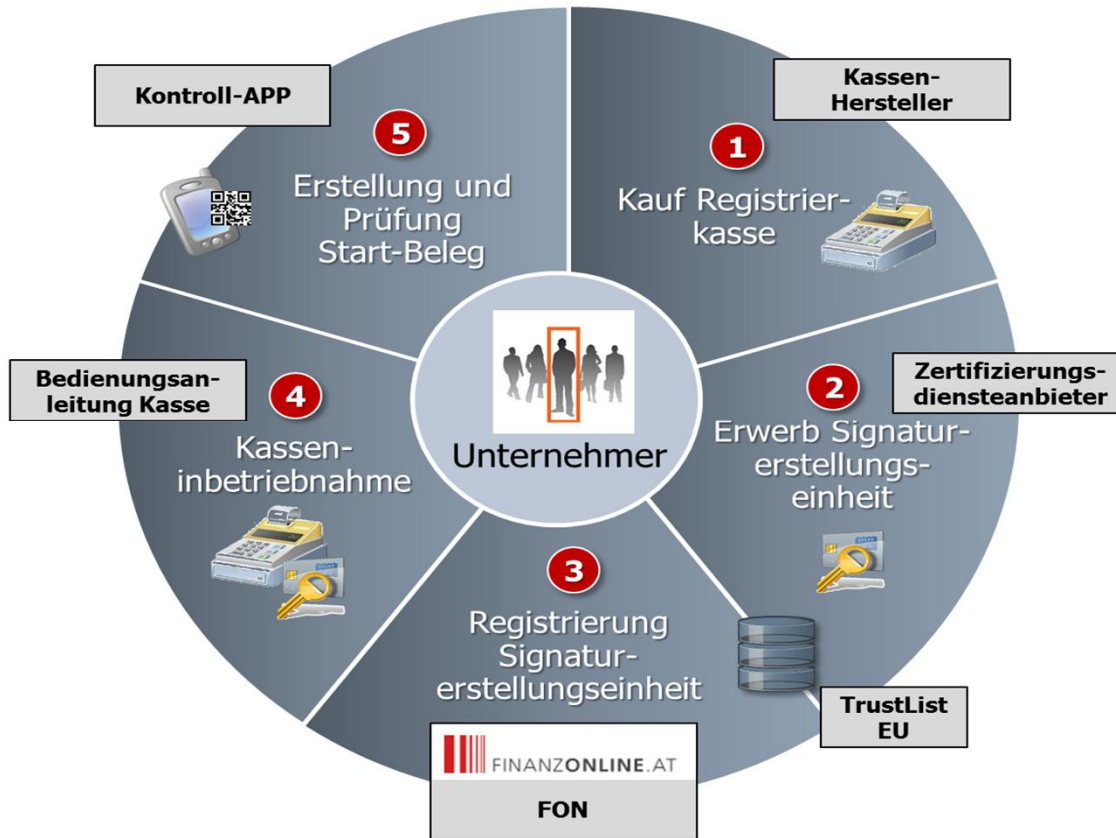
Kontroll-APP

5
Erstellung und Prüfung Start-Beleg

Kassen-Hersteller

1
Kauf Registrierkasse

Bedienungsanleitung Kasse

4
Kasseninbetriebnahme

Unternehmer

Zertifizierungsdiensteanbieter

2
Erwerb Signaturerstellungseinheit

3
Registrierung Signaturerstellungseinheit

TrustList EU

FINANZONLINE.AT

FON